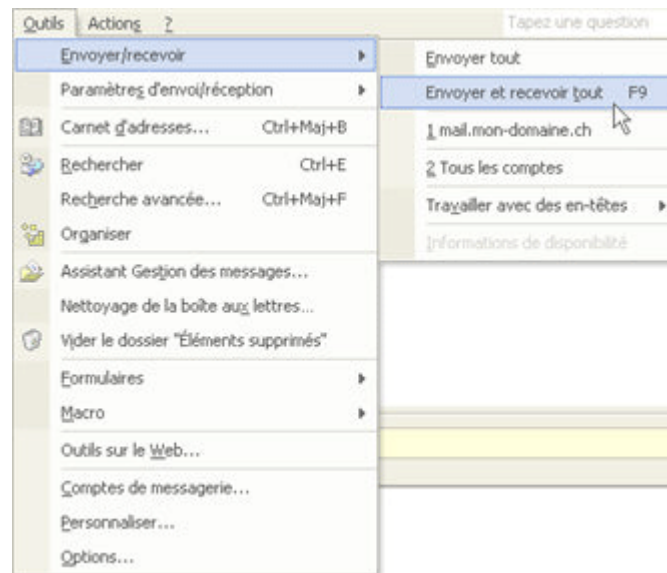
Outils Actions ?

Tapez une question

Envoyer/recevoir

Paramètres d'envoi/réception

Carnet d'adresses... Ctrl+Maj+B

Rechercher Ctrl+E

Recherche avancée... Ctrl+Maj+F

Organiser

Assistant Gestion des messages...

Nettoyage de la boîte aux lettres...

Vider le dossier "Éléments supprimés"

Formulaires

Macro

Outils sur le Web...

Comptes de messagerie...

Personnaliser...

Options...

Envoyer tout

Envoyer et recevoir tout F9

1 mail.mon-domaine.ch

2 Tous les comptes

Travailler avec des en-têtes

Informations de disponibilité